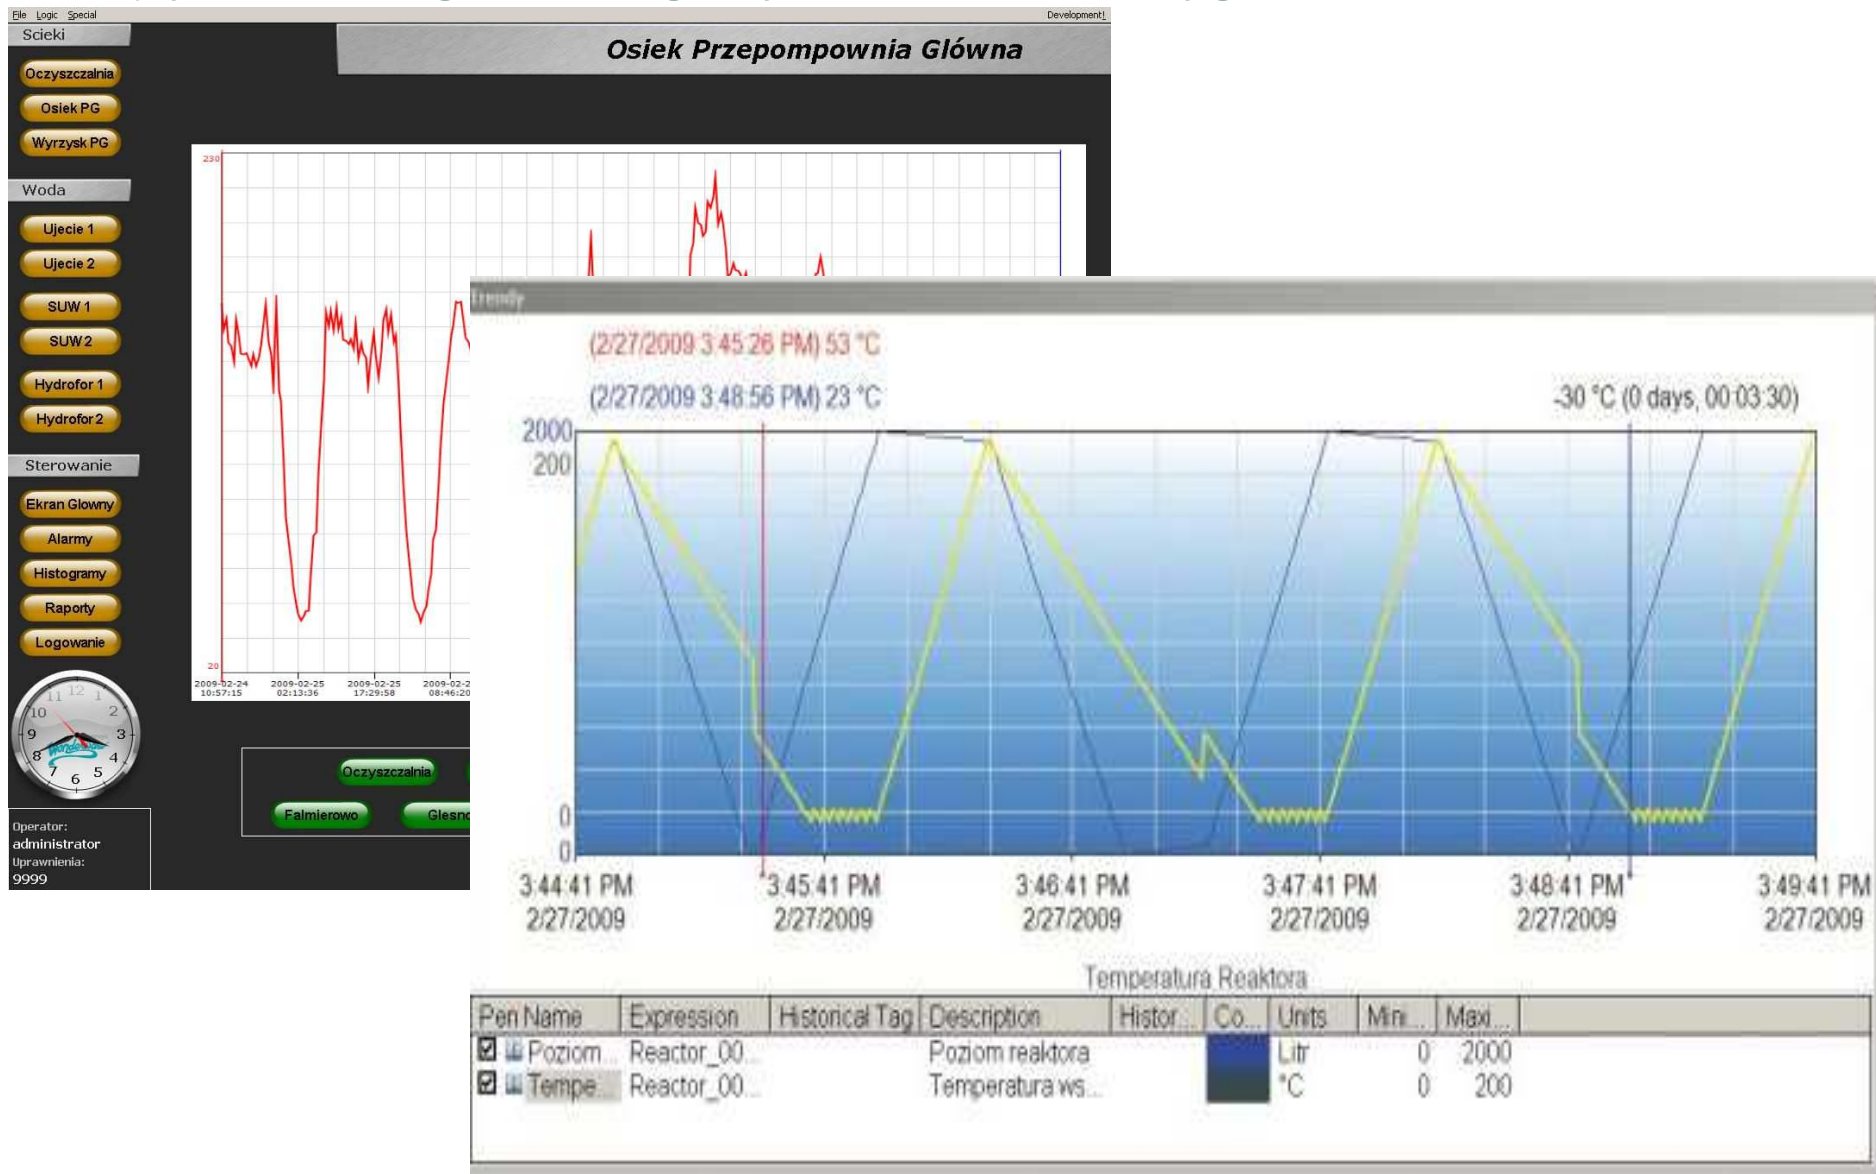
File Logic Special

Development!

Scieki

Oczyszczalnia

Osiek PG

Wyrzysk PG

Woda

Ujecie 1

Ujecie 2

SUW 1

SUW 2

Hydrofor 1

Hydrofor 2

Sterowanie

Ekran Glowny

Alarmy

Histogramy

Raporty

Logowanie

Operator:
administrator
Uprawnienia:
9999

Osiek Przepompownia Główna

230

20

2009-02-24 10:57:15

2009-02-25 02:13:36

2009-02-25 17:29:58

2009-02-2 08:46:20

Oczyszczalnia

Falmierowo

Glesn

Trendy

(2/27/2009 3:45:26 PM) 53 °C

(2/27/2009 3:48:56 PM) 23 °C

-30 °C (0 days, 00:03:30)

2000

200

0

0

3:44:41 PM 2/27/2009

3:45:41 PM 2/27/2009

3:46:41 PM 2/27/2009

3:47:41 PM 2/27/2009

3:48:41 PM 2/27/2009

3:49:41 PM 2/27/2009

Temperatura Reaktora

| Pen Name | Expression | Historical Tag | Description | Histor... | Co... | Units | Mini... | Maxi... |
|---|---|---|---|---|---|---|---|---|
| Poziom... | Reactor_00... | | Poziom reaktora | | | Litr | 0 | 2000 |
| Tempe... | Reactor_00... | | Temperatura ws... | | | °C | 0 | 200 |